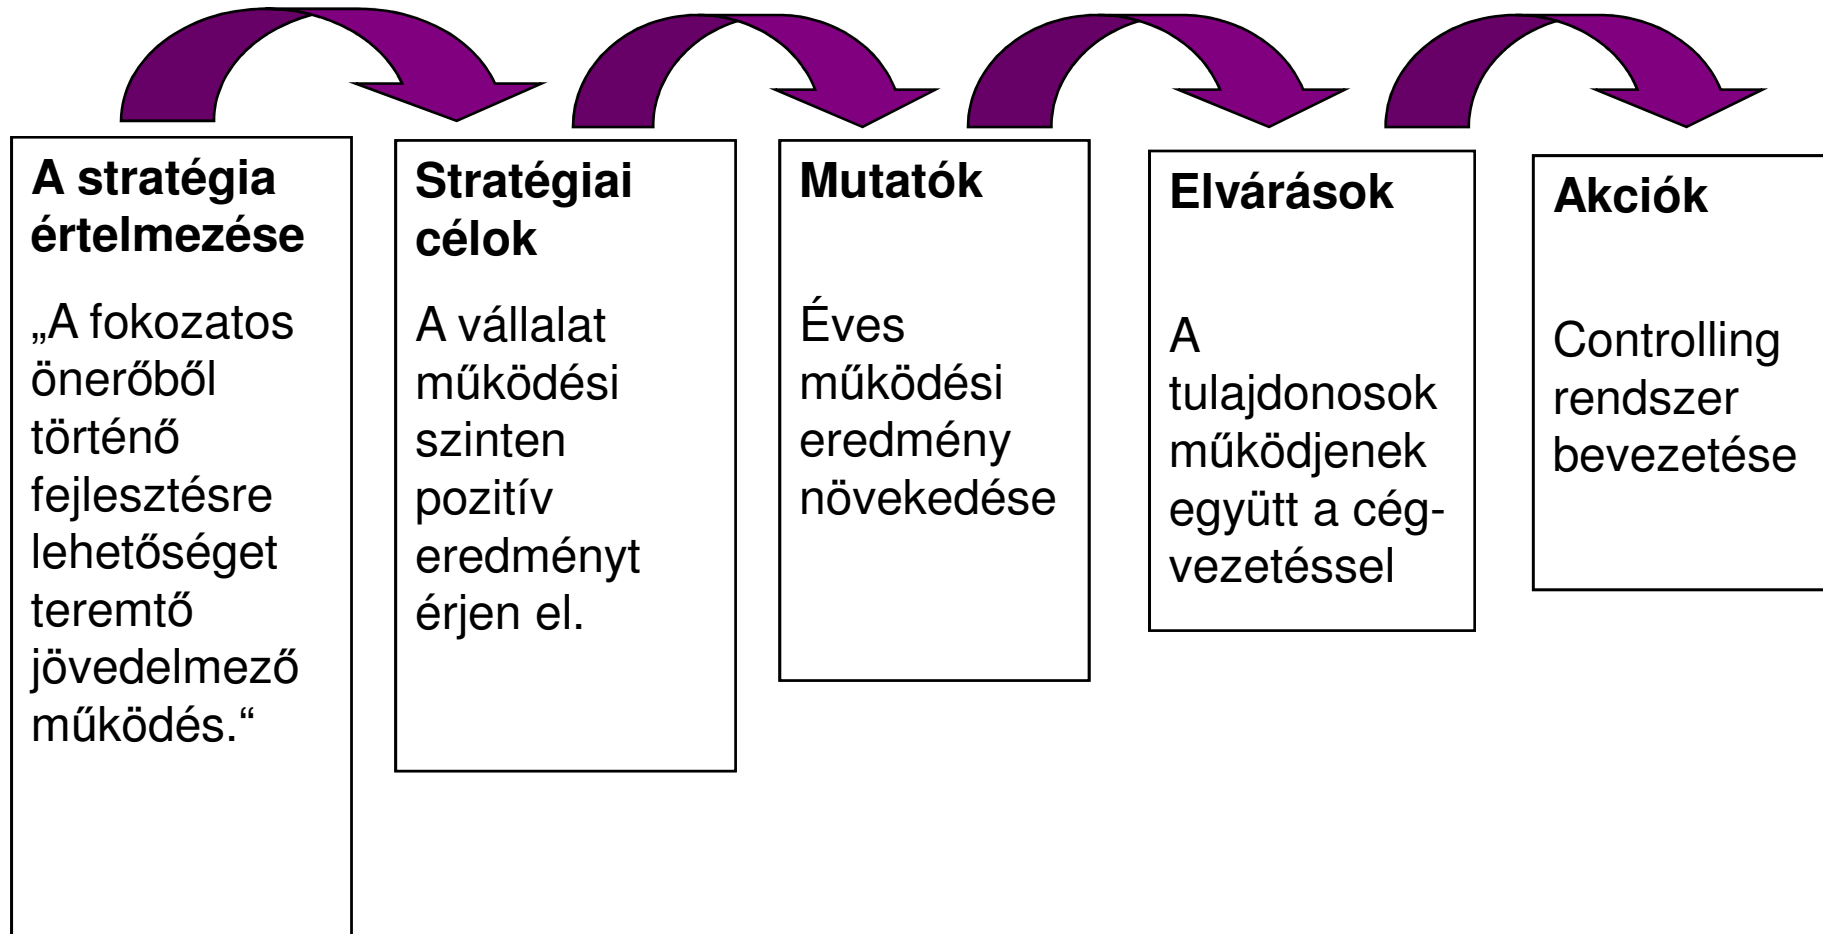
**A stratégia értelmezése**

„A fokozatos önerőből történő fejlesztésre lehetőséget teremtő jövedelmező működés."

**Stratégiai célok**

A vállalat működési szinten pozitív eredményt érjen el.

**Mutatók**

Éves működési eredmény növekedése

**Elvárások**

A tulajdonosok működjenek együtt a cégvezetéssel

**Akciók**

Controlling rendszer bevezetése